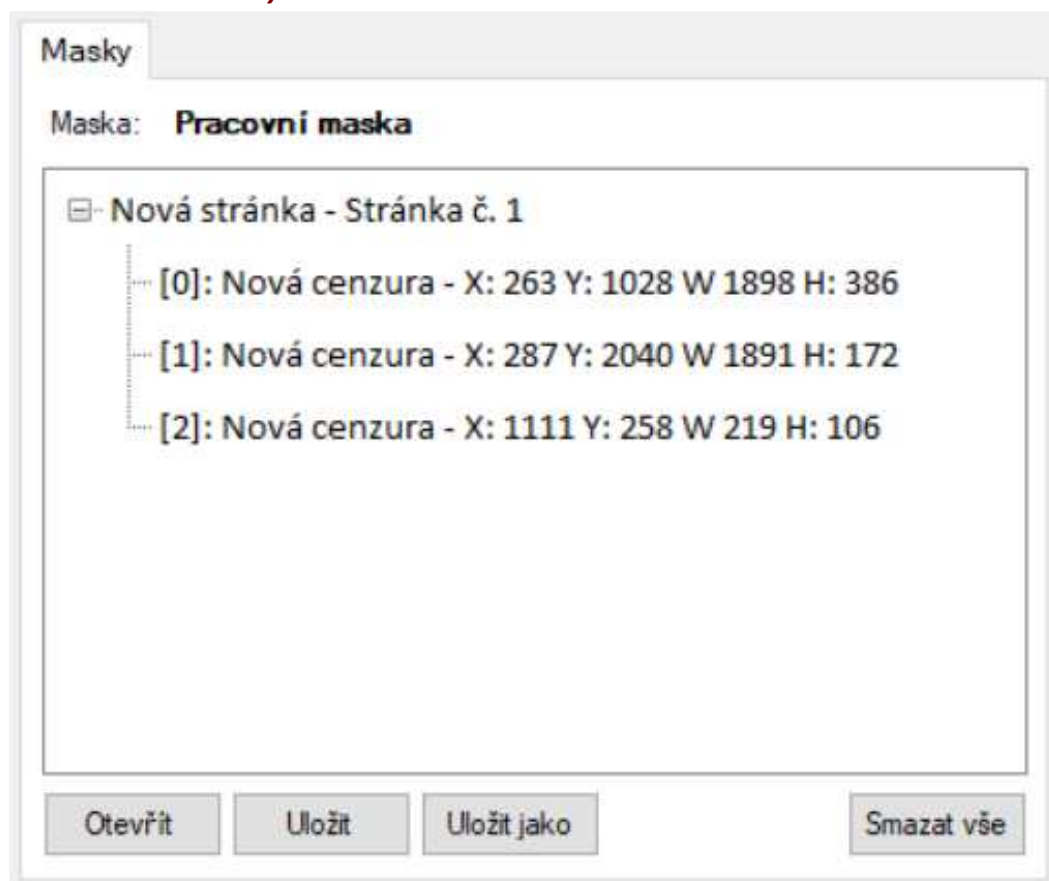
Masky

Maska: **Pracovní maska**

Nová stránka - Stránka č. 1

[0]: Nová cenzura - X: 263 Y: 1028 W 1898 H: 386

[1]: Nová cenzura - X: 287 Y: 2040 W 1891 H: 172

[2]: Nová cenzura - X: 1111 Y: 258 W 219 H: 106

Otevřít

Uložit

Uložit jako

Smazat vše